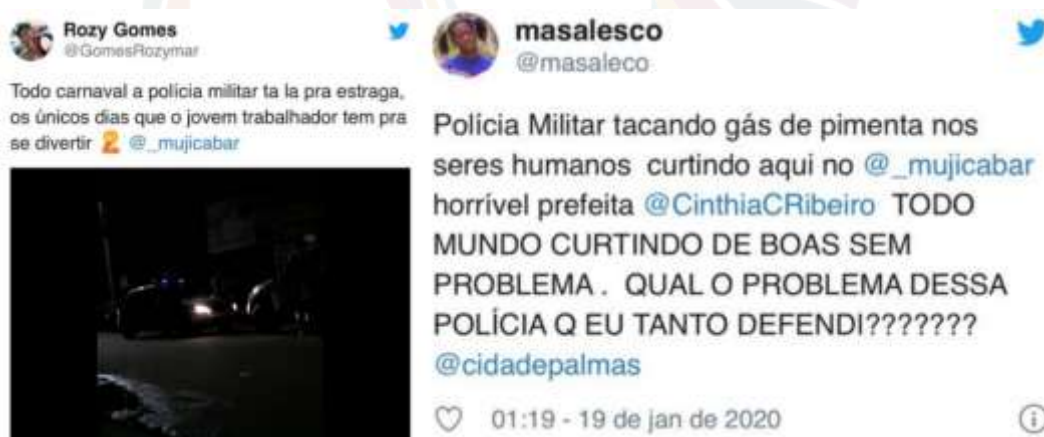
Rozy Gomes
@GomesRozymar

Todo carnaval a polícia militar ta la pra estraga, os únicos dias que o jovem trabalhador tem pra se divertir @_mujicabar

masalesco
@masaleco

Polícia Militar tacando gás de pimenta nos seres humanos curtindo aqui no @_mujicabar horrível prefeita @CinthiaCRibeiro TODO MUNDO CURTINDO DE BOAS SEM PROBLEMA . QUAL O PROBLEMA DESSA POLÍCIA Q EU TANTO DEFENDI??????? @cidadepalmas

01:19 - 19 de jan de 2020